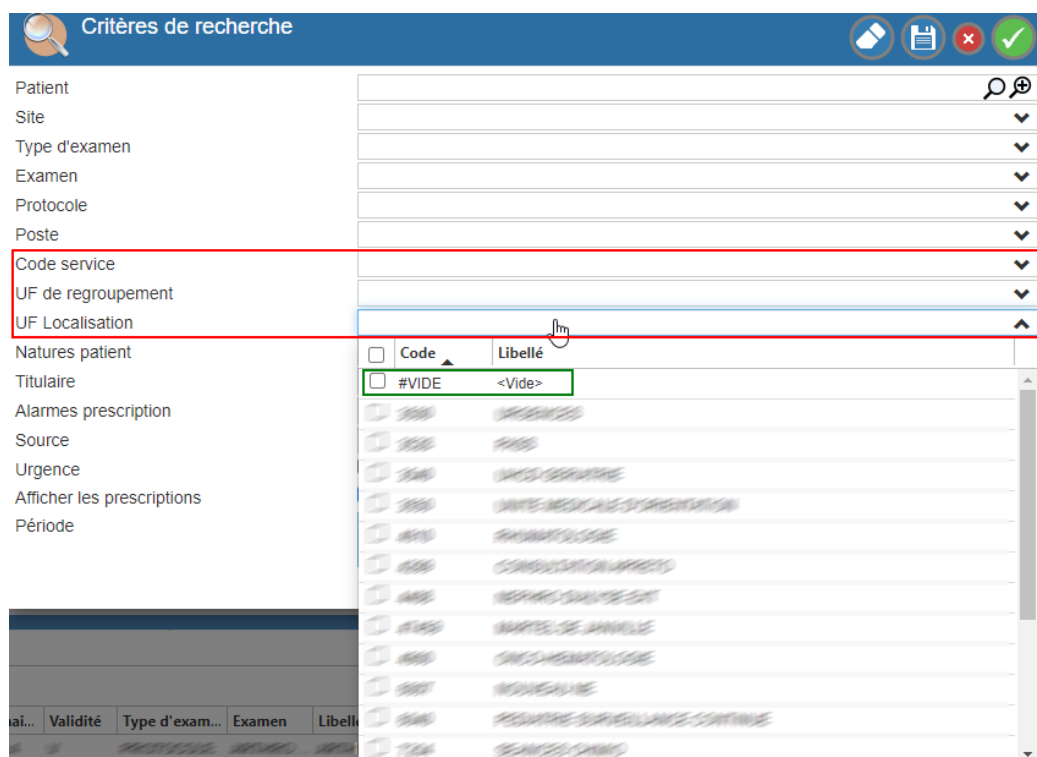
Critères de recherche

Patient
Site
Type d'examen
Examen
Protocole
Poste
Code service
UF de regroupement
UF Localisation
Natures patient
Titulaire
Alarmes prescription
Source
Urgence
Afficher les prescriptions
Période

| Code | Libellé |
|---|---|
| #VIDE | <Vide> |
| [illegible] | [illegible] |
| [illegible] | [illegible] |
| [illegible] | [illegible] |
| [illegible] | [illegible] |
| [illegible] | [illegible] |
| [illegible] | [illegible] |
| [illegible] | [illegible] |
| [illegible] | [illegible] |
| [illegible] | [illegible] |
| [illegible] | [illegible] |
| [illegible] | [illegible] |
| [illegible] | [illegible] |

| ai... | Validité | Type d'exam... | Examen | Libelle |
|---|---|---|---|---|
| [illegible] | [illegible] | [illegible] | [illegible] | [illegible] |